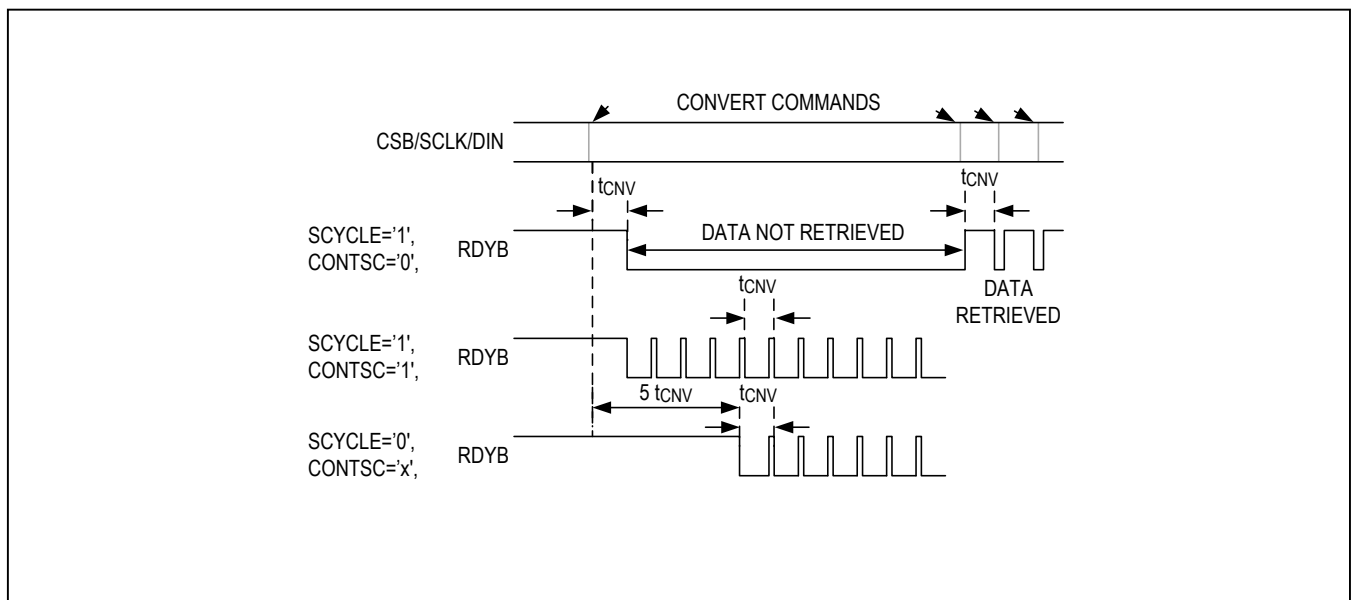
CONVERT COMMANDS

CSB/SCLK/DIN

$t_{CNV}$

$t_{CNV}$

SCYCLE='1', CONTSC='0',

RDYB

DATA NOT RETRIEVED

DATA RETRIEVED

$t_{CNV}$

SCYCLE='1', CONTSC='1',

RDYB

5 $t_{CNV}$

$t_{CNV}$

SCYCLE='0', CONTSC='x',

RDYB